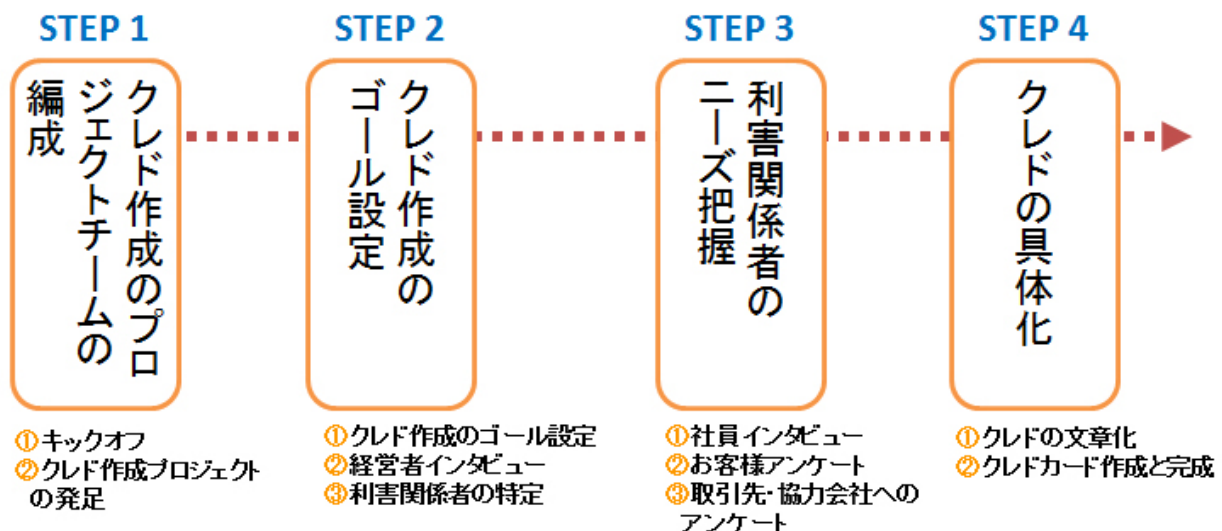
STEP 1

クレド作成のプロジェクトチームの編成

①キックオフ
②クレド作成プロジェクトの発足

STEP 2

クレド作成のゴール設定

①クレド作成のゴール設定
②経営者インタビュー
③利害関係者の特定

STEP 3

利害関係者のニーズ把握

①社員インタビュー
②お客様アンケート
③取引先・協力会社へのアンケート

STEP 4

クレドの具体化

①クレドの文章化
②クレドカード作成と完成